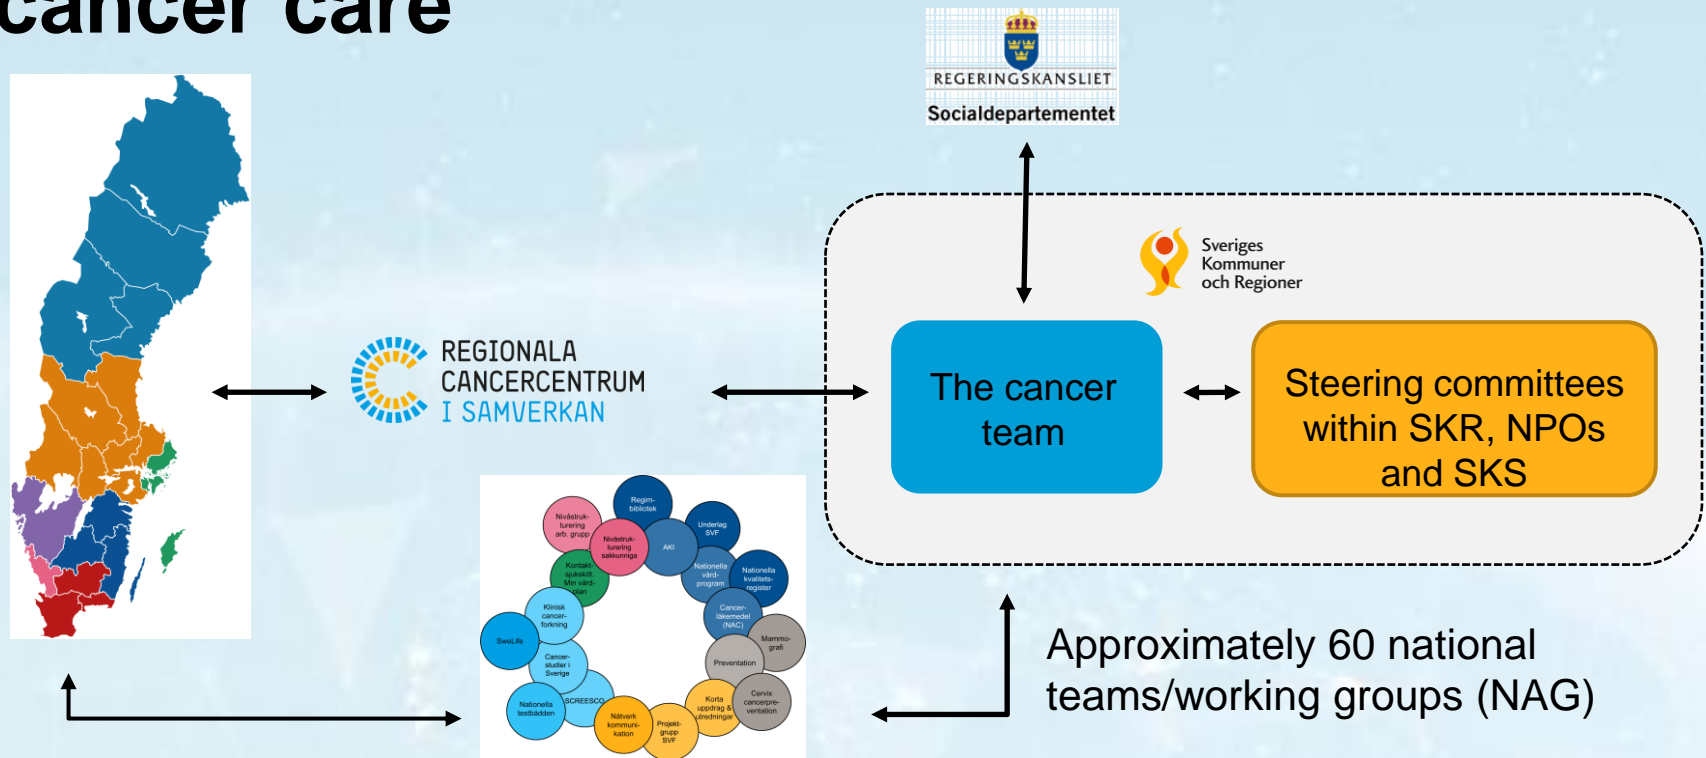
cancer care

REGERINGSKANSLIET
Socialdepartementet

Sveriges Kommuner och Regioner

REGIONALA CANCERCENTRUM I SAMVERKAN

The cancer team

Steering committees within SKR, NPOs and SKS

Regim-bibliotek
Nivåstruk-turering arb. grupp
Underlag SVF
Nivåstruk-turering sakkunniga
AKI
Kontakt-sjuksköt. Min vård-plan
Nationella vård-program
Nationella kvalitets-register
Klinisk cancer-forskning
Cancer-läkemedel (NAC)
SweLife
Mammo-grafi
Cancer-studier i Sverige
Prevention
Nationella testbädden
SCREESCO
Nätverk kommuni-kation
Projekt-grupp SVF
Korta uppdrag & utredningar
Cervix cancerpre-ventation

Approximately 60 national teams/working groups (NAG)